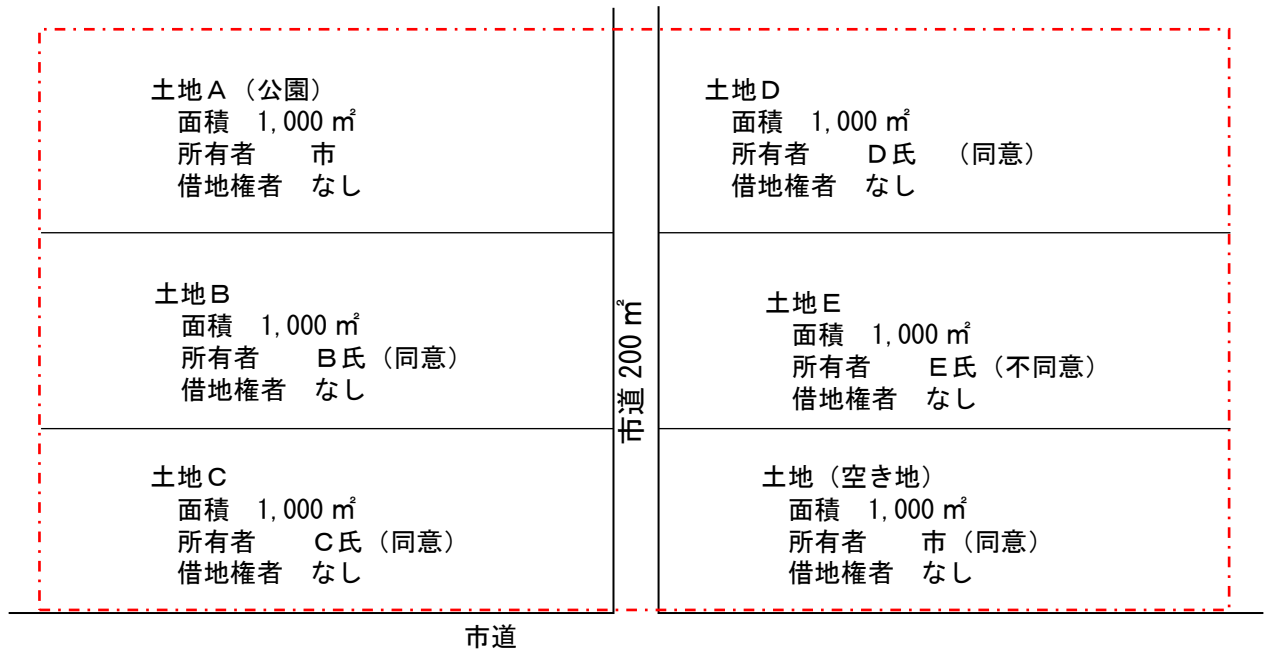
土地A（公園）
面積 1,000 ㎡
所有者 市
借地権者 なし

土地B
面積 1,000 ㎡
所有者 B氏（同意）
借地権者 なし

土地C
面積 1,000 ㎡
所有者 C氏（同意）
借地権者 なし

市道 200 ㎡

土地D
面積 1,000 ㎡
所有者 D氏 （同意）
借地権者 なし

土地E
面積 1,000 ㎡
所有者 E氏（不同意）
借地権者 なし

土地（空き地）
面積 1,000 ㎡
所有者 市（同意）
借地権者 なし

市道